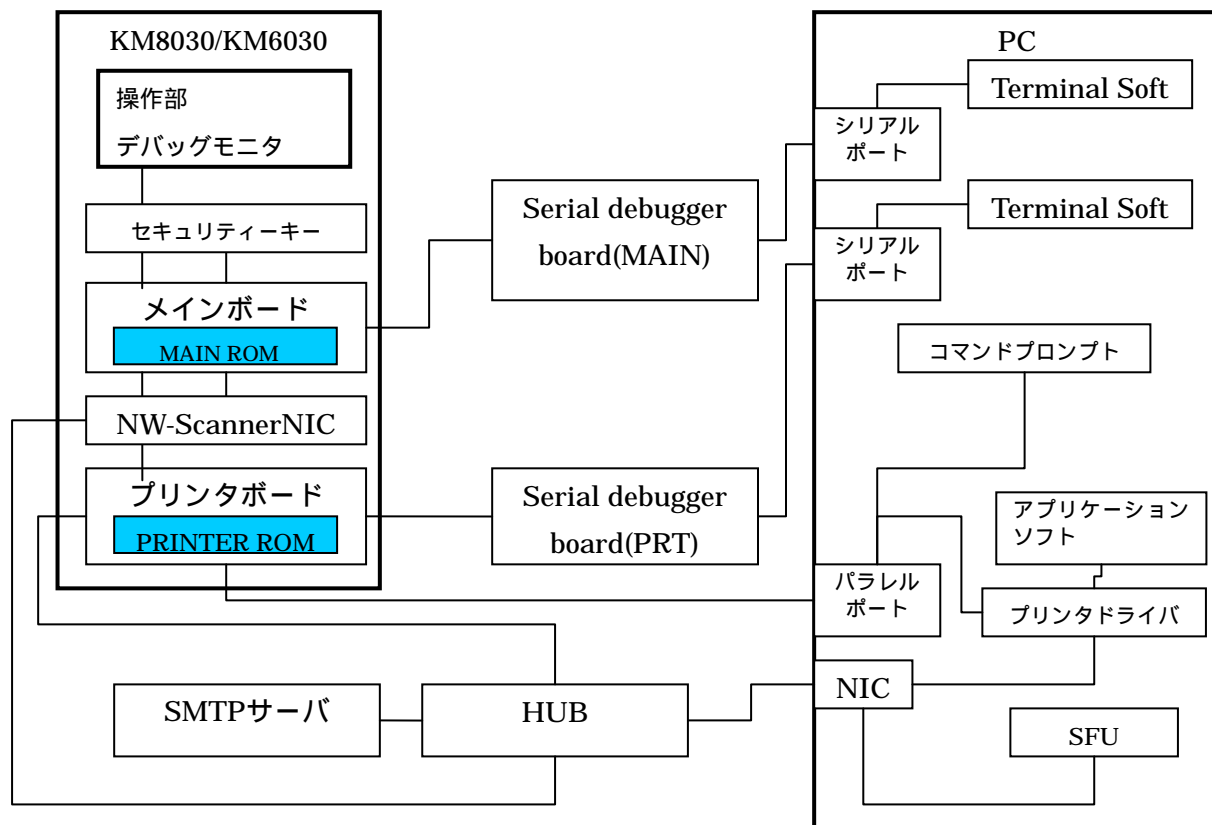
KM8030/KM6030

操作部
デバッグモニタ

セキュリティーキー

メインボード
MAIN ROM

NW-ScannerNIC

プリンタボード
PRINTER ROM

Serial debugger board(MAIN)

Serial debugger board(PRT)

PC

Terminal Soft

シリアルポート

Terminal Soft

シリアルポート

コマンドプロンプト

アプリケーションソフト

パラレルポート

プリンタドライバ

NIC

SFU

SMTPサーバ

HUB